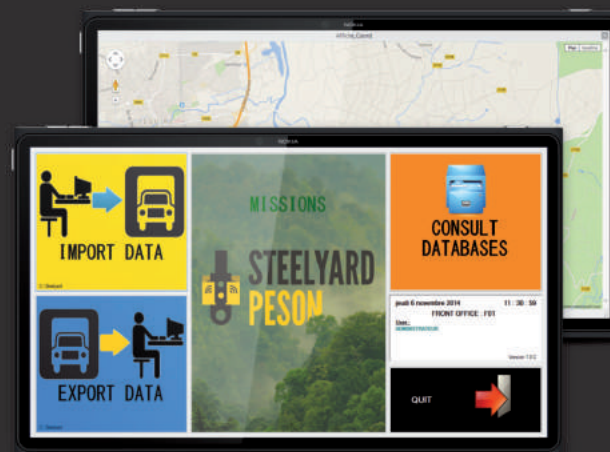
NOKIA

Afficher Carte

Plan

NOKIA

IMPORT DATA

Steelyard

EXPORT DATA

MISSIONS

STEELYARD

PESON

CONSULT DATABASES

jeudi 6 novembre 2014 11 : 30 : 59

FRONT OFFICE : F01

User:

ADMINISTRATEUR

Version 1.0.2

QUIT